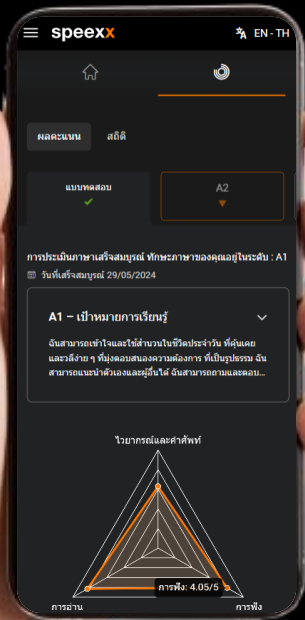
speexx

EN - TH

ผลคะแนน

สถิติ

แบบทดสอบ

✔

A2

▼

การประเมินภาษาเสร็จสมบูรณ์ ทักษะภาษาของคุณอยู่ในระดับ : A1

วันที่เสร็จสมบูรณ์ 29/05/2024

A1 – เป้าหมายการเรียนรู้

ฉันสามารถเข้าใจและใช้สำนวนในชีวิตประจำวัน ที่คุ้นเคยและวลีง่าย ๆ ที่มุ่งตอบสนองความต้องการ ที่เป็นรูปธรรม ฉันสามารถแนะนำตัวเองและผู้อื่นได้ ฉันสามารถถามและตอบ...

ไวยากรณ์และคำศัพท์

การฟัง: 4.05/5

การอ่าน

การฟัง